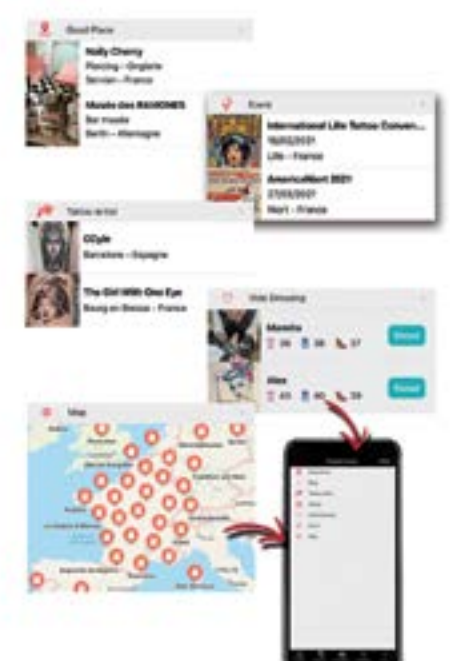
Good Place

Nelly Cherry
Piercing - Gryfette
Servian - France

Musée des RAVIONES
Bar musée
Berlin - Allemagne

Event

International Lille Tattoo Conven...
16/02/2021
Lille - France

AmericaNiort 2021
27/03/2021
Niort - France

Tattoo Artist

COyle
Barcelone - Espagne

The Girl With One Eye
Bourg en Bresse - France

Vide Dressing

Marotte
26 38 37
Détail

Alex
43 40 39
Détail

Map

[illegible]